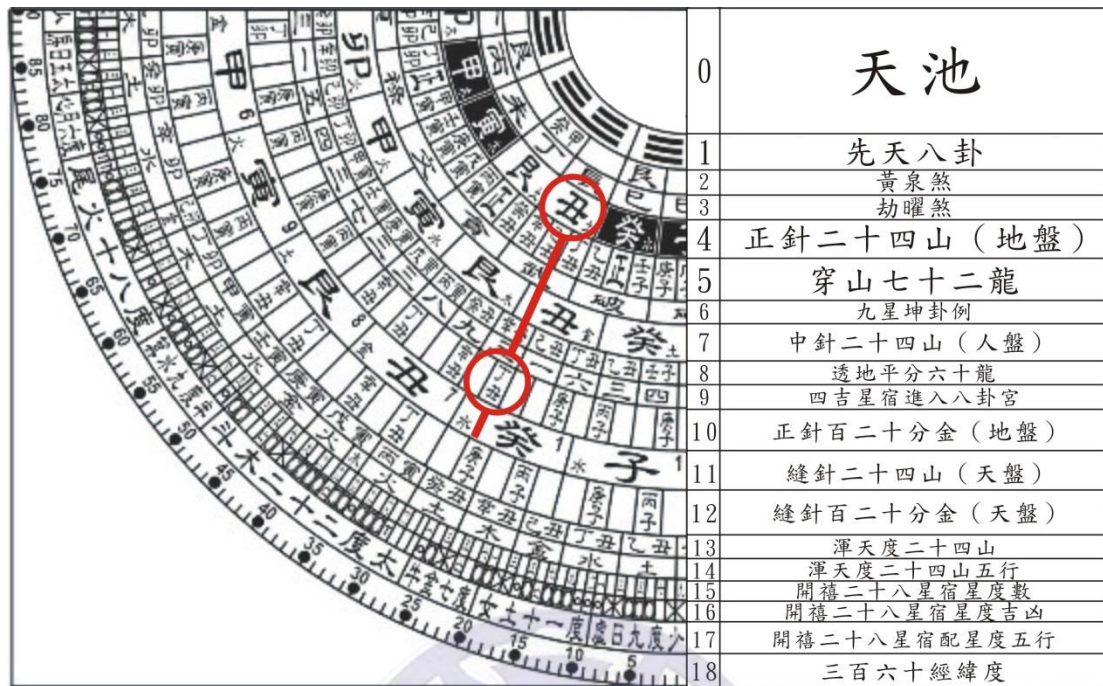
| | |
|---|---|
| 0 | 天池 |
| 1 | 先天八卦 |
| 2 | 黃泉煞 |
| 3 | 劫曜煞 |
| 4 | 正針二十四山（地盤） |
| 5 | 穿山七十二龍 |
| 6 | 九星坤卦例 |
| 7 | 中針二十四山（人盤） |
| 8 | 透地平分六十龍 |
| 9 | 四吉星宿進入八卦宮 |
| 10 | 正針百二十分金（地盤） |
| 11 | 縫針二十四山（天盤） |
| 12 | 縫針百二十分金（天盤） |
| 13 | 渾天度二十四山 |
| 14 | 渾天度二十四山五行 |
| 15 | 開禧二十八星宿星度數 |
| 16 | 開禧二十八星宿星度吉凶 |
| 17 | 開禧二十八星宿配星度五行 |
| 18 | 三百六十經緯度 |

丑 癸 子 艮 寅 甲 卯 乙 丙 丁 庚 壬 戊 己 辛 破 一 二 三 四 六 七 八 九 尾火十八度 斗木二十二度 女土十一度 虛日九度 85 80 75 70 65 60 55 50 45 40 35 30 25 20 15 10 5 0